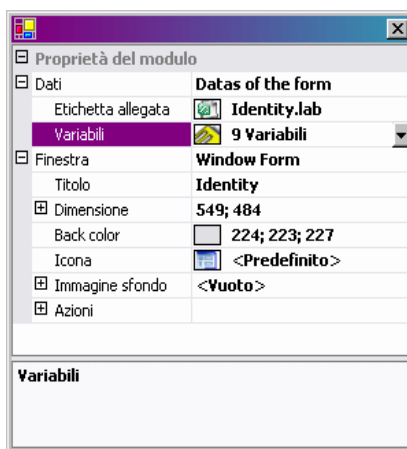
Proprietà del modulo

| | |
|---|---|
| Dati | Datas of the form |
| Etichetta allegata | Identity.lab |
| Variabili | 9 Variabili |
| Finestra | Window Form |
| Titolo | Identity |
| Dimensione | 549; 484 |
| Back color | 224; 223; 227 |
| Icona | <Predefinito> |
| Immagine sfondo | <Vuoto> |
| Azioni | |

Variabili